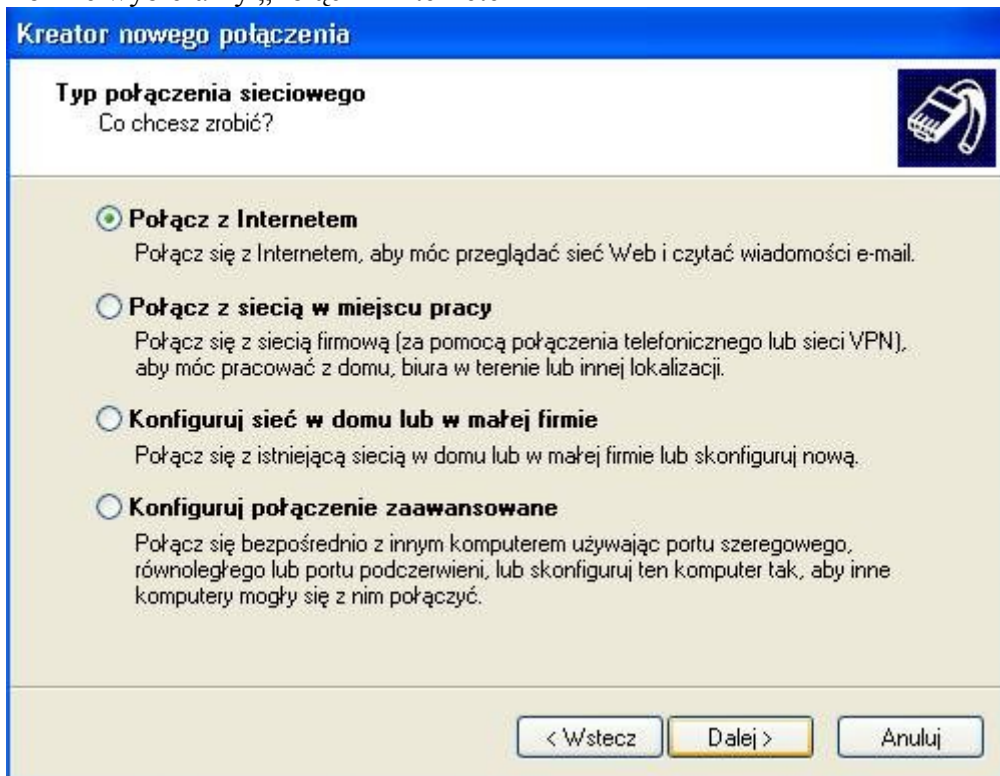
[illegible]

Kreator nowego połączenia

Typ połączenia sieciowego
Co chcesz zrobić?

Połącz z Internetem
Połącz się z Internetem, aby móc przeglądać sieć Web i czytać wiadomości e-mail.

Połącz z siecią w miejscu pracy
Połącz się z siecią firmową (za pomocą połączenia telefonicznego lub sieci VPN), aby móc pracować z domu, biura w terenie lub innej lokalizacji.

Konfiguruj sieć w domu lub w małej firmie
Połącz się z istniejącą siecią w domu lub w małej firmie lub skonfiguruj nową.

Konfiguruj połączenie zaawansowane
Połącz się bezpośrednio z innym komputerem używając portu szeregowego, równoległego lub portu podczerwieni, lub skonfiguruj ten komputer tak, aby inne komputery mogły się z nim połączyć.

< Wstecz
Dalej >
Anuluj